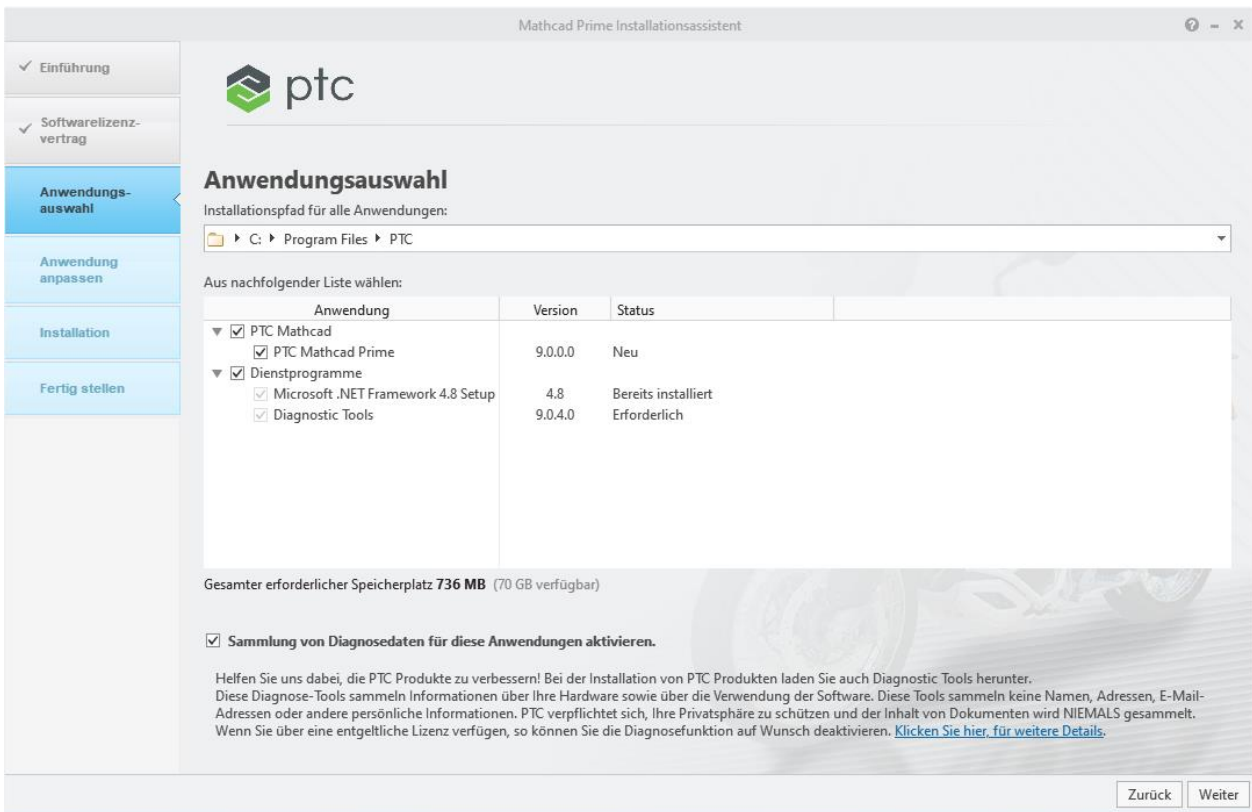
Mathcad Prime Installationsassistent

? – ×

✓ Einführung

✓ Softwarelizenzvertrag

Anwendungsauswahl

Anwendung anpassen

Installation

Fertig stellen

ptc

Anwendungsauswahl

Installationspfad für alle Anwendungen:

C: ▸ Program Files ▸ PTC

Aus nachfolgender Liste wählen:

| Anwendung | Version | Status |
|---|---|---|
| ☑ PTC Mathcad | | |
| ☑ PTC Mathcad Prime | 9.0.0.0 | Neu |
| ☑ Dienstprogramme | | |
| ✓ Microsoft .NET Framework 4.8 Setup | 4.8 | Bereits installiert |
| ✓ Diagnostic Tools | 9.0.4.0 | Erforderlich |

Gesamter erforderlicher Speicherplatz **736 MB** (70 GB verfügbar)

☑ **Sammlung von Diagnosedaten für diese Anwendungen aktivieren.**

Helfen Sie uns dabei, die PTC Produkte zu verbessern! Bei der Installation von PTC Produkten laden Sie auch Diagnostic Tools herunter.
Diese Diagnose-Tools sammeln Informationen über Ihre Hardware sowie über die Verwendung der Software. Diese Tools sammeln keine Namen, Adressen, E-Mail-Adressen oder andere persönliche Informationen. PTC verpflichtet sich, Ihre Privatsphäre zu schützen und der Inhalt von Dokumenten wird NIEMALS gesammelt.
Wenn Sie über eine entgeltliche Lizenz verfügen, so können Sie die Diagnosefunktion auf Wunsch deaktivieren. Klicken Sie hier, für weitere Details.

Zurück Weiter